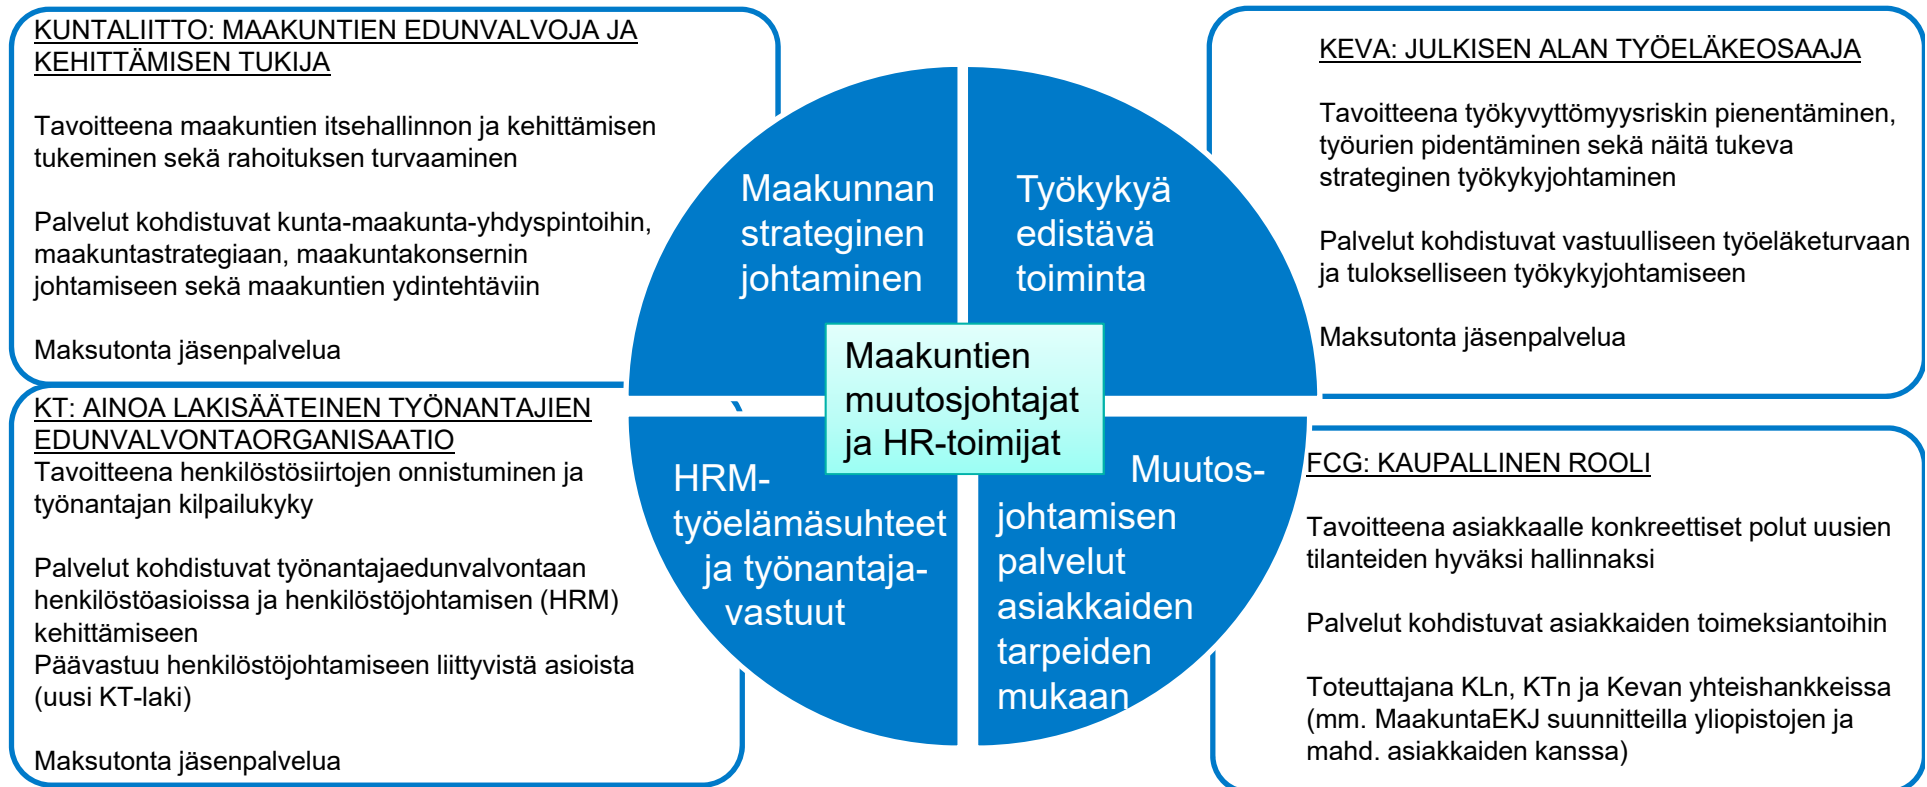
KUNTALIITTO: MAAKUNTIEN EDUNVALVOJA JA KEHITTÄMISEN TUKIJA

Tavoitteena maakuntien itsehallinnon ja kehittämisen tukeminen sekä rahoituksen turvaaminen

Palvelut kohdistuvat kunta-maakunta-yhdyspintoihin, maakuntastrategiaan, maakuntakonsernin johtamiseen sekä maakuntien ydintehtäviin

Maksutonta jäsenpalvelua

KEVA: JULKISEN ALAN TYÖELÄKEOSAAJA

Tavoitteena työkyvyttömyysriskin pienentäminen, työurien pidentäminen sekä näitä tukeva strateginen työkykyjohtaminen

Palvelut kohdistuvat vastuulliseen työeläketurvaan ja tulokselliseen työkykyjohtamiseen

Maksutonta jäsenpalvelua

Maakunnan strateginen johtaminen

Työkykyä edistävä toiminta

Maakuntien muutosjohtajat ja HR-toimijat

HRM-työelämäsuhteet ja työnantaja-vastuut

Muutos-johtamisen palvelut asiakkaiden tarpeiden mukaan

KT: AINOA LAKISÄÄTEINEN TYÖNANTAJIEN EDUNVALVONTAORGANISAATIO
Tavoitteena henkilöstösiirtojen onnistuminen ja työnantajan kilpailukyky

Palvelut kohdistuvat työnantajaedunvalvontaan henkilöstöasioissa ja henkilöstöjohtamisen (HRM) kehittämiseen
Päävastuu henkilöstöjohtamiseen liittyvistä asioista (uusi KT-laki)

Maksutonta jäsenpalvelua

FCG: KAUPALLINEN ROOLI

Tavoitteena asiakkaalle konkreettiset polut uusien tilanteiden hyväksi hallinnaksi

Palvelut kohdistuvat asiakkaiden toimeksiantoihin

Toteuttajana KLn, KTn ja Kevan yhteishankkeissa (mm. MaakuntaEKJ suunnitteilla yliopistojen ja mahd. asiakkaiden kanssa)